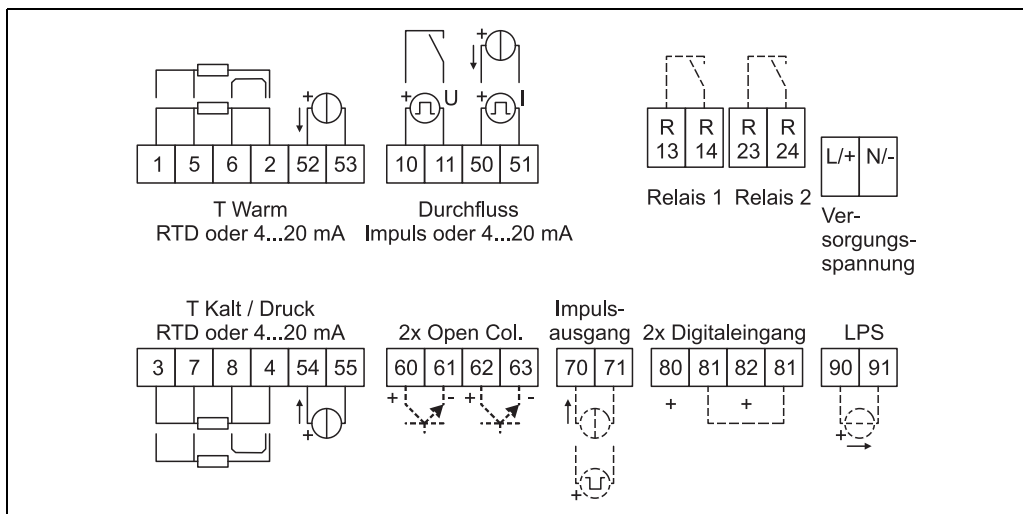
+ U + I
+ +

| 1 | 5 | 6 | 2 | 52 | 53 |
|---|---|---|---|---|---|

T Warm
RTD oder 4...20 mA

| 10 | 11 | 50 | 51 |
|---|---|---|---|

Durchfluss
Impuls oder 4...20 mA

| R 13 | R 14 |
|---|---|

| R 23 | R 24 |
|---|---|

Relais 1 Relais 2

| L/+ | N/- |
|---|---|

Versorgungsspannung

T Kalt / Druck
RTD oder 4...20 mA

| 3 | 7 | 8 | 4 | 54 | 55 |
|---|---|---|---|---|---|

+

2x Open Col.

| 60 | 61 | 62 | 63 |
|---|---|---|---|

+ - + -

Impulsausgang

| 70 | 71 |
|---|---|

+

2x Digitaleingang

| 80 | 81 | 82 | 81 |
|---|---|---|---|

+ +

LPS

| 90 | 91 |
|---|---|

+